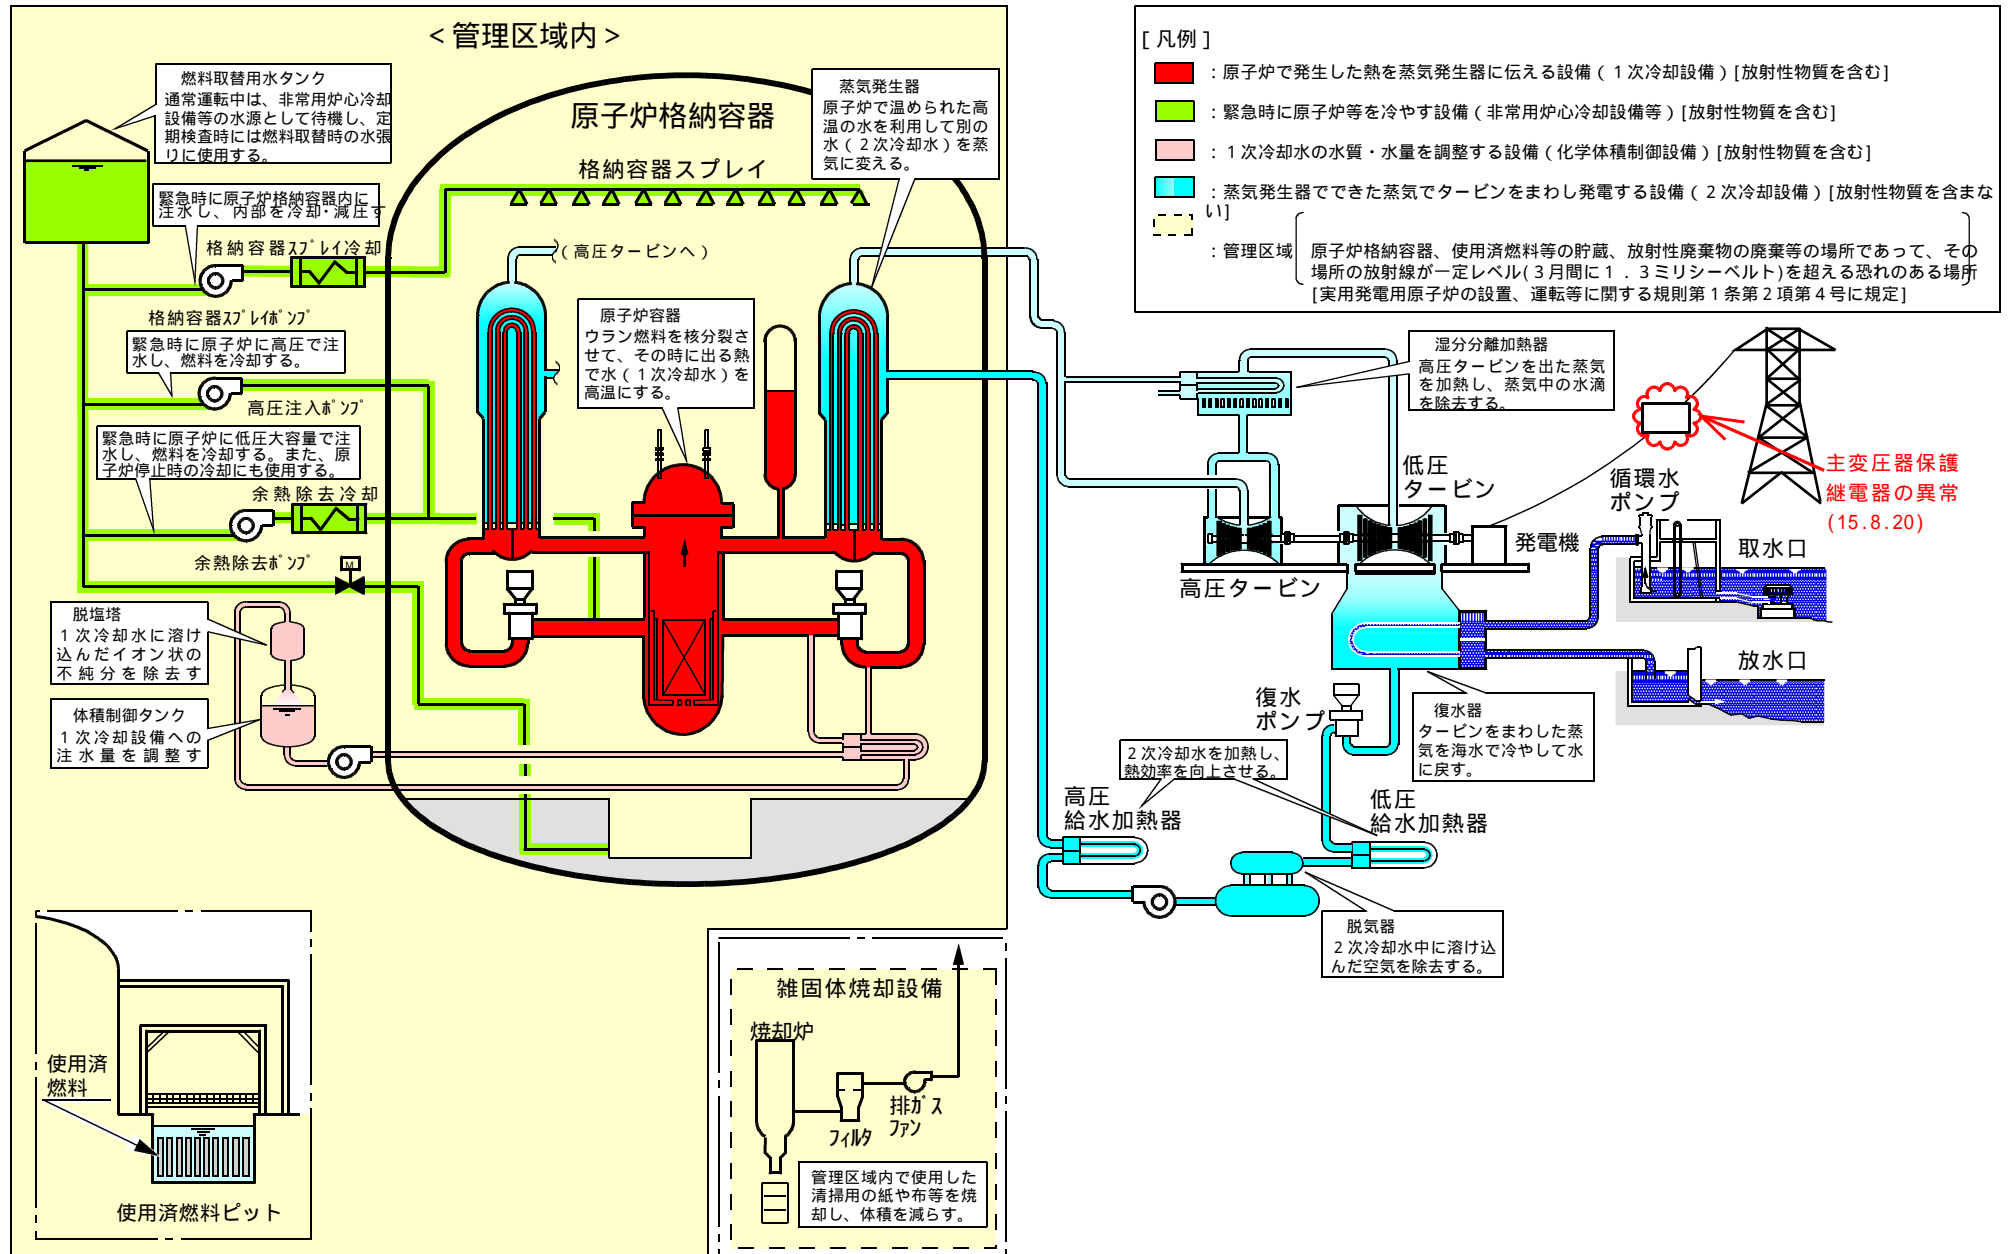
＜管理区域内＞

燃料取替用水タンク
通常運転中は、非常用炉心冷却設備等の水源として待機し、定期検査時には燃料取替時の水張りに使用する。

原子炉格納容器

格納容器スプレイ

蒸気発生器
原子炉で温められた高温の水を利用して別の水（２次冷却水）を蒸気に変える。

緊急時に原子炉格納容器内に注水し、内部を冷却・減圧する

格納容器スプレイ冷却

（高圧タービンへ）

格納容器スプレイポンプ

緊急時に原子炉に高圧で注水し、燃料を冷却する。

原子炉容器
ウラン燃料を核分裂させて、その時に出る熱で水（１次冷却水）を高温にする。

高圧注入ポンプ

緊急時に原子炉に低圧大容量で注水し、燃料を冷却する。また、原子炉停止時の冷却にも使用する。

余熱除去冷却

余熱除去ポンプ

M

脱塩塔
１次冷却水に溶け込んだイオン状の不純分を除去す

体積制御タンク
１次冷却設備への注水量を調整す

［凡例］
：原子炉で発生した熱を蒸気発生器に伝える設備（１次冷却設備）[放射性物質を含む]
：緊急時に原子炉等を冷やす設備（非常用炉心冷却設備等）[放射性物質を含む]
：１次冷却水の水質・水量を調整する設備（化学体積制御設備）[放射性物質を含む]
：蒸気発生器でできた蒸気でタービンをまわし発電する設備（２次冷却設備）[放射性物質を含まない]
：管理区域　原子炉格納容器、使用済燃料等の貯蔵、放射性廃棄物の廃棄等の場所であって、その場所の放射線が一定レベル(３月間に１．３ミリシーベルト)を超える恐れのある場所
[実用発電用原子炉の設置、運転等に関する規則第１条第２項第４号に規定]

湿分分離加熱器
高圧タービンを出た蒸気を加熱し、蒸気中の水滴を除去する。

低圧タービン

循環水ポンプ

主変圧器保護継電器の異常
(15.8.20)

発電機

高圧タービン

取水口

放水口

復水ポンプ

復水器
タービンをまわした蒸気を海水で冷やして水に戻す。

２次冷却水を加熱し、熱効率を向上させる。

高圧給水加熱器

低圧給水加熱器

脱気器
２次冷却水中に溶け込んだ空気を除去する。

使用済燃料

使用済燃料ピット

雑固体焼却設備

焼却炉

排ガスファン

フィルタ

管理区域内で使用した清掃用の紙や布等を焼却し、体積を減らす。